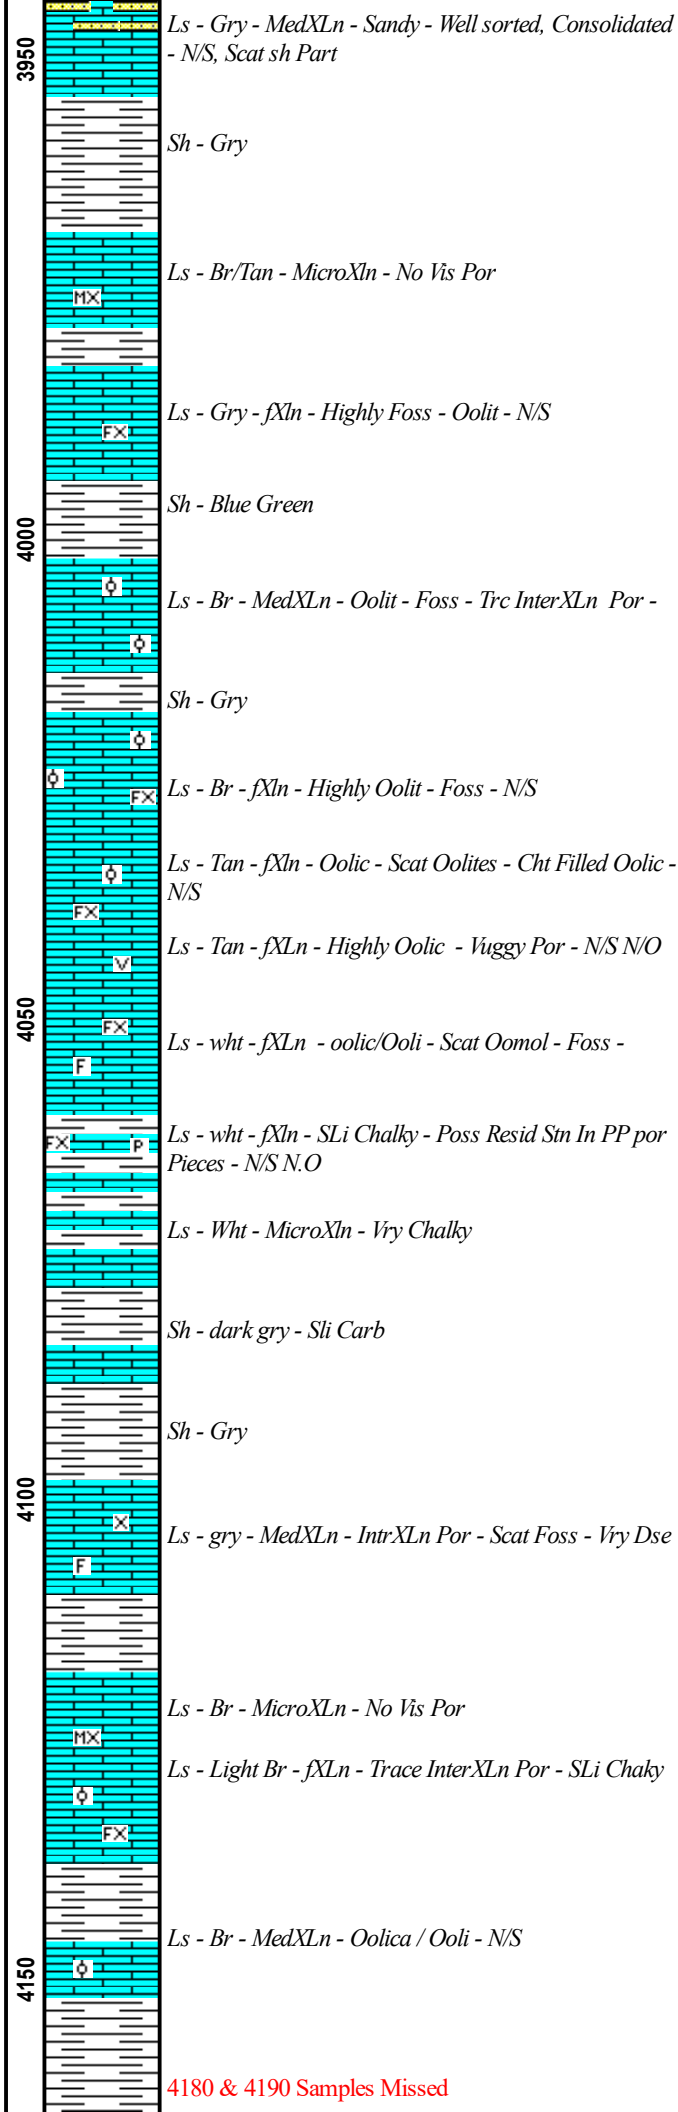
3950

Ls - Gry - MedXLn - Sandy - Well sorted, Consolidated - N/S, Scat sh Part

Sh - Gry

MX

Ls - Br/Tan - MicroXln - No Vis Por

FX

Ls - Gry - fXln - Highly Foss - Oolit - N/S

Sh - Blue Green

4000

Ls - Br - MedXLn - Oolit - Foss - Trc InterXLn Por -

Sh - Gry

FX

Ls - Br - fXln - Highly Oolit - Foss - N/S

Ls - Tan - fXln - Oolic - Scat Oolites - Cht Filled Oolic - N/S

FX

Ls - Tan - fXLn - Highly Oolic - Vuggy Por - N/S N/O

V

4050

FX

Ls - wht - fXLn - oolic/Ooli - Scat Oomol - Foss -

F

FX

P

Ls - wht - fXln - SLi Chalky - Poss Resid Stn In PP por Pieces - N/S N.O

Ls - Wht - MicroXln - Vry Chalky

Sh - dark gry - Sli Carb

Sh - Gry

4100

X

Ls - gry - MedXLn - IntrXLn Por - Scat Foss - Vry Dse

F

Ls - Br - MicroXLn - No Vis Por

MX

Ls - Light Br - fXLn - Trace InterXLn Por - SLi Chaky

FX

Ls - Br - MedXLn - Oolica / Ooli - N/S

4150

4180 & 4190 Samples Missed